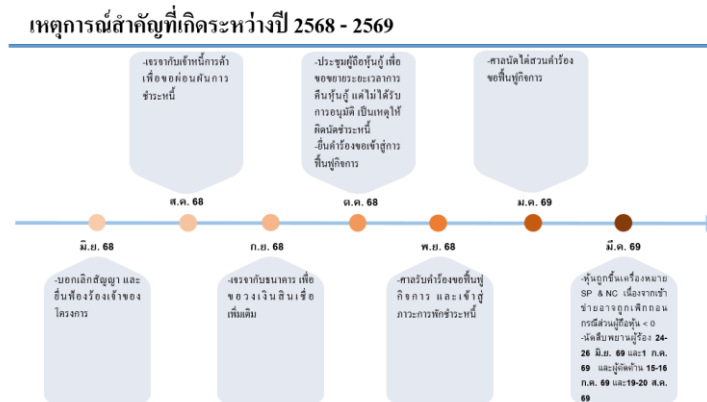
เหตุการณ์สำคัญที่เกิดระหว่างปี 2568 - 2569

-เจรจากับเจ้าหนี้การค้าเพื่อขอผ่อนผันการชำระหนี้

ส.ค. 68

-ประชุมผู้ถือหุ้นกู้ เพื่อขอขยายระยะเวลาการคืนหุ้นกู้ แต่ไม่ได้รับการอนุมัติ เป็นเหตุให้ผิดนัดชำระหนี้
-ยื่นคำร้องขอเข้าสู่การฟื้นฟูกิจการ

ต.ค. 68

-ศาลนัดไต่สวนคำร้องขอฟื้นฟูกิจการ

ม.ค. 69

มิ.ย. 68

-บอกเลิกสัญญา และยื่นฟ้องร้องเจ้าของโครงการ

ก.ย. 68

-เจรจากับธนาคาร เพื่อขอวงเงินสินเชื่อเพิ่มเติม

พ.ย. 68

-ศาลรับคำร้องขอฟื้นฟูกิจการ และเข้าสู่ภาวะการพักชำระหนี้

มี.ค. 69

-หุ้นถูกขึ้นเครื่องหมาย SP & NC เนื่องจากเข้าข่ายอาจถูกเพิกถอนกรณีส่วนผู้ถือหุ้น < 0
-นัดสืบพยานผู้ร้อง 24-26 มิ.ย. 69 และ 1 ก.ค. 69 และผู้คัดค้าน 15-16 ก.ค. 69 และ19-20 ส.ค. 69